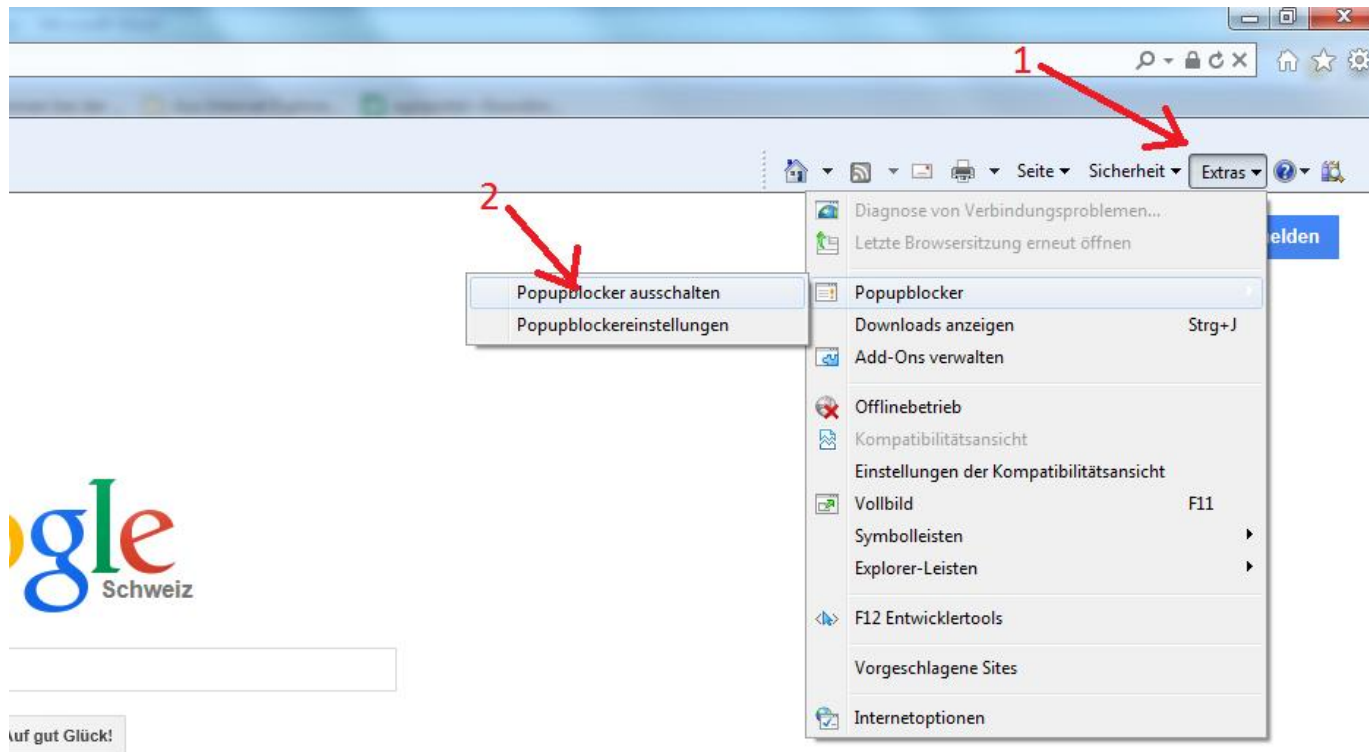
1

Seite ▾ Sicherheit ▾ Extras ▾

2

Diagnose von Verbindungsproblemen...
Letzte Browsersitzung erneut öffnen

elden

Popupblocker ausschalten
Popupblockereinstellungen

Popupblocker
Downloads anzeigen Strg+J
Add-Ons verwalten

Offlinebetrieb
Kompatibilitätsansicht
Einstellungen der Kompatibilitätsansicht
Vollbild F11
Symbolleisten
Explorer-Leisten

F12 Entwicklertools

Vorgeschlagene Sites

Internetoptionen

ogle
Schweiz

Auf gut Glück!